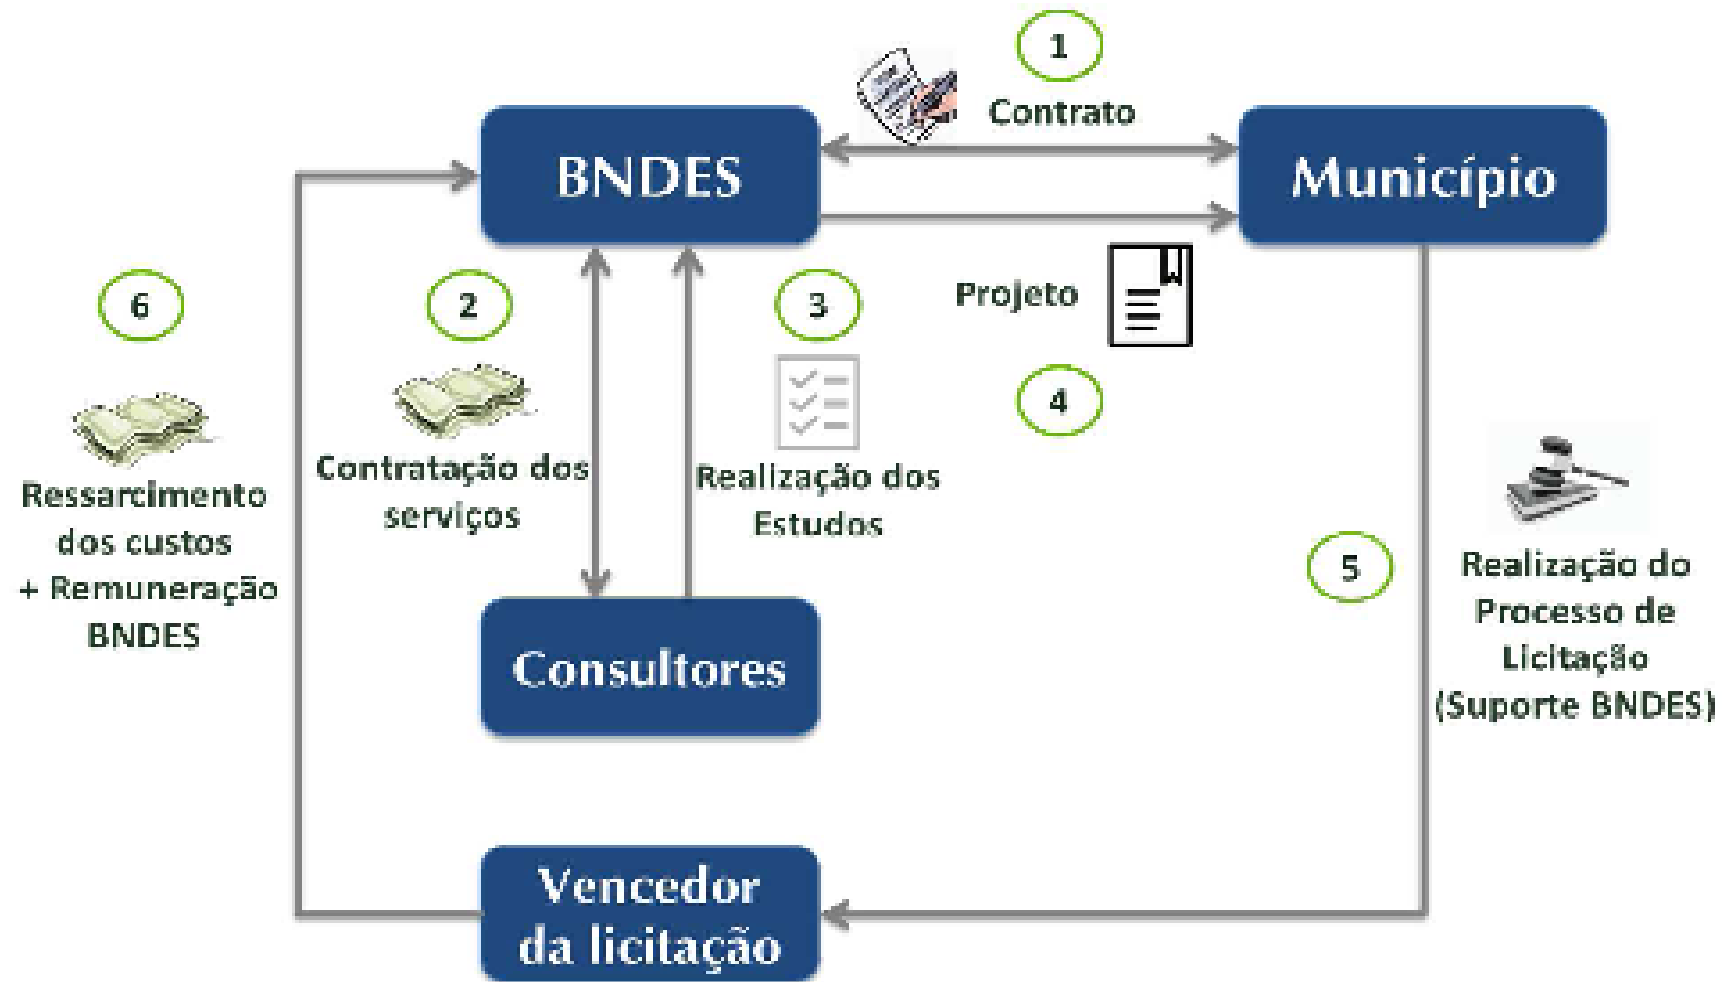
1

Contrato

BNDES

Município

6

2

3

Projeto

4

Ressarcimento dos custos + Remuneração BNDES

Contratação dos serviços

Realização dos Estudos

5

Realização do Processo de Licitação (Suporte BNDES)

Consultores

Vencedor da licitação